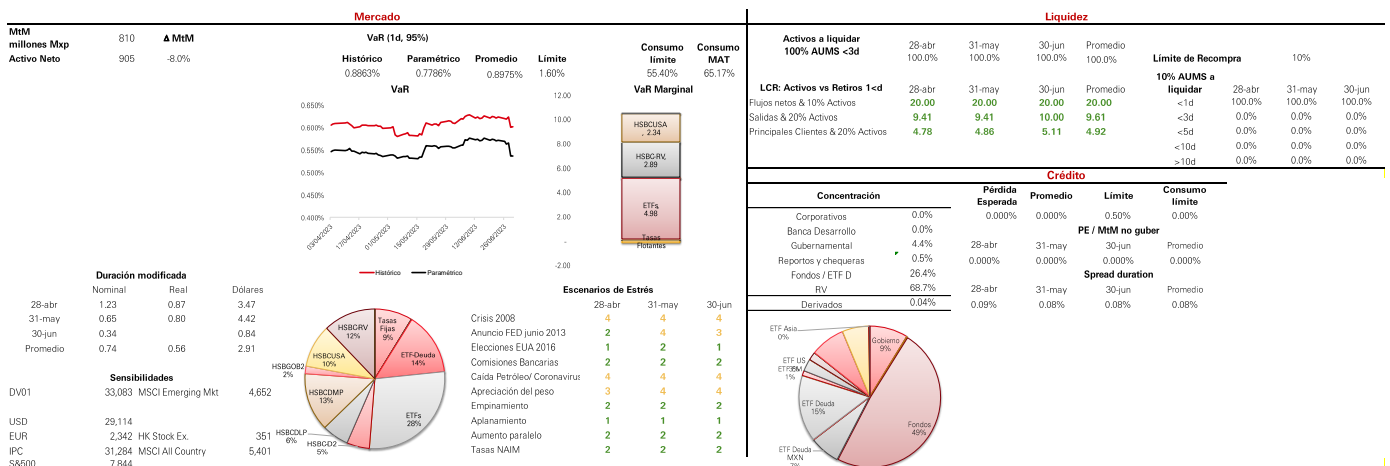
Mercado

MtM millones Mxp 810 Δ MtM
Activo Neto 905 -8.0%

VaR (1d, 95%)

| Histórico | Paramétrico | Promedio | Límite | Consumo límite | Consumo MAT |
|---|---|---|---|---|---|
| 0.8863% | 0.7786% | 0.8975% | 1.60% | 55.40% | 65.17% |

VaR
0.650%
0.600%
0.550%
0.500%
0.450%
0.400%
03/04/2023 17/04/2023 01/05/2023 15/05/2023 29/05/2023 12/06/2023 26/06/2023
Histórico Paramétrico

VaR Marginal
12.00
10.00
8.00
6.00
4.00
2.00
-
-2.00
HSBCUSA, 2.34
HSBC-RV, 2.89
ETFs, 4.98
Tasas Flotantes

Duración modificada

| | Nominal | Real | Dólares |
|---|---|---|---|
| 28-abr | 1.23 | 0.87 | 3.47 |
| 31-may | 0.65 | 0.80 | 4.42 |
| 30-jun | 0.34 | | 0.84 |
| Promedio | 0.74 | 0.56 | 2.91 |

Sensibilidades
DV01 33,083 MSCI Emerging Mkt 4,652
USD 29,114
EUR 2,342 HK Stock Ex. 351
IPC 31,284 MSCI All Country 5,401
S&P500 7,844

HSBCRV 12%
Tasas Fijas 9%
ETF-Deuda 14%
HSBGOB2 2%
HSBCUSA 10%
HSBCDMP 13%
HSBCDLP 6%
HSBCD2 5%
ETFs 28%

Escenarios de Estrés

| | 28-abr | 31-may | 30-jun |
|---|---|---|---|
| Crisis 2008 | 4 | 4 | 4 |
| Anuncio FED junio 2013 | 2 | 4 | 3 |
| Elecciones EUA 2016 | 1 | 2 | 1 |
| Comisiones Bancarias | 2 | 2 | 2 |
| Caída Petróleo/ Coronavirus | 4 | 4 | 4 |
| Apreciación del peso | 3 | 4 | 4 |
| Empinamiento | 2 | 2 | 2 |
| Aplanamiento | 1 | 1 | 1 |
| Aumento paralelo | 2 | 2 | 2 |
| Tasas NAIM | 2 | 2 | 2 |

Liquidez

| Activos a liquidar 100% AUMS <3d | 28-abr | 31-may | 30-jun | Promedio |
|---|---|---|---|---|
| | 100.0% | 100.0% | 100.0% | 100.0% |

Límite de Recompra 10%

| LCR: Activos vs Retiros 1<d | 28-abr | 31-may | 30-jun | Promedio |
|---|---|---|---|---|
| Flujos netos & 10% Activos | 20.00 | 20.00 | 20.00 | 20.00 |
| Salidas & 20% Activos | 9.41 | 9.41 | 10.00 | 9.61 |
| Principales Clientes & 20% Activos | 4.78 | 4.86 | 5.11 | 4.92 |

| 10% AUMS a liquidar | 28-abr | 31-may | 30-jun |
|---|---|---|---|
| <1d | 100.0% | 100.0% | 100.0% |
| <3d | 0.0% | 0.0% | 0.0% |
| <5d | 0.0% | 0.0% | 0.0% |
| <10d | 0.0% | 0.0% | 0.0% |
| >10d | 0.0% | 0.0% | 0.0% |

Crédito

| Concentración | |
|---|---|
| Corporativos | 0.0% |
| Banca Desarrollo | 0.0% |
| Gubernamental | 4.4% |
| Reportos y chequeras | 0.5% |
| Fondos / ETF D | 26.4% |
| RV | 68.7% |
| Derivados | 0.04% |

| Pérdida Esperada | Promedio | Límite | Consumo límite |
|---|---|---|---|
| 0.000% | 0.000% | 0.50% | 0.00% |

PE / MtM no guber

| 28-abr | 31-may | 30-jun | Promedio |
|---|---|---|---|
| 0.000% | 0.000% | 0.000% | 0.000% |

Spread duration

| 28-abr | 31-may | 30-jun | Promedio |
|---|---|---|---|
| 0.09% | 0.08% | 0.08% | 0.08% |

ETF Asia 0%
Gobierno 9%
ETF US 1%
ETF EM
ETF Deuda 15%
Fondos 49%
ETF Deuda MXN 7%